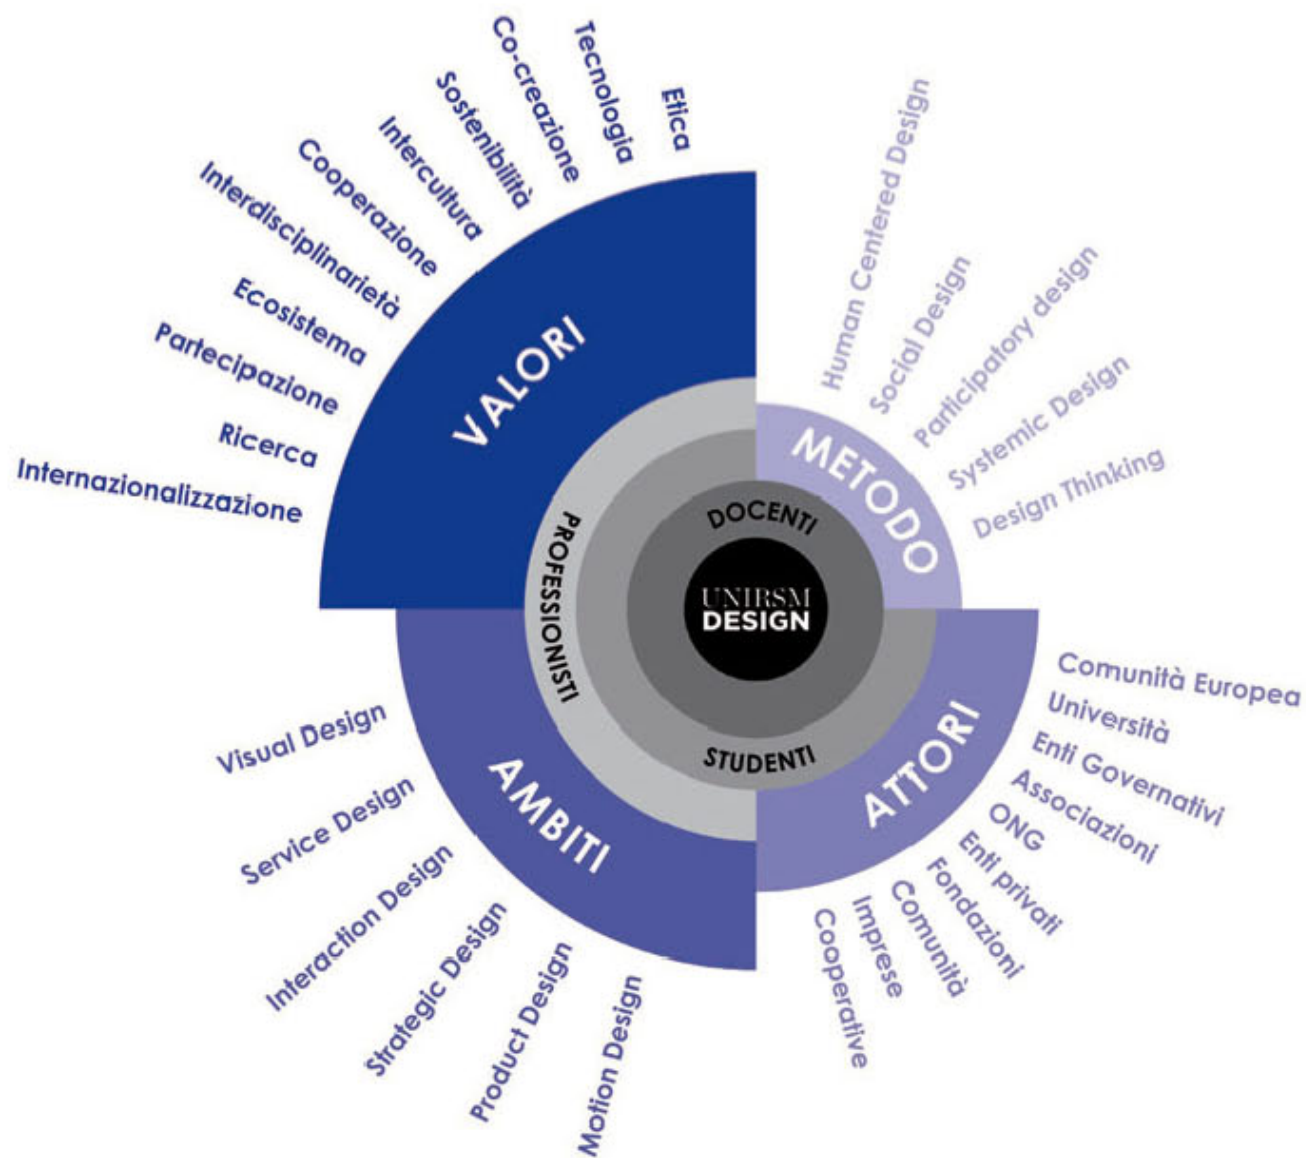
UNIRSM
DESIGN

DOCENTI
STUDENTI
PROFESSIONISTI

VALORI
Internazionalizzazione
Ricerca
Partecipazione
Ecosistema
Interdisciplinarietà
Cooperazione
Intercultura
Sostenibilità
Co-creazione
Tecnologia
Etica

METODO
Human Centered Design
Social Design
Participatory design
Systemic Design
Design Thinking

ATTORI
Comunità Europea
Università
Enti Governativi
Associazioni
ONG
Enti privati
Fondazioni
Comunità
Imprese
Cooperative

AMBITI
Visual Design
Service Design
Interaction Design
Strategic Design
Product Design
Motion Design